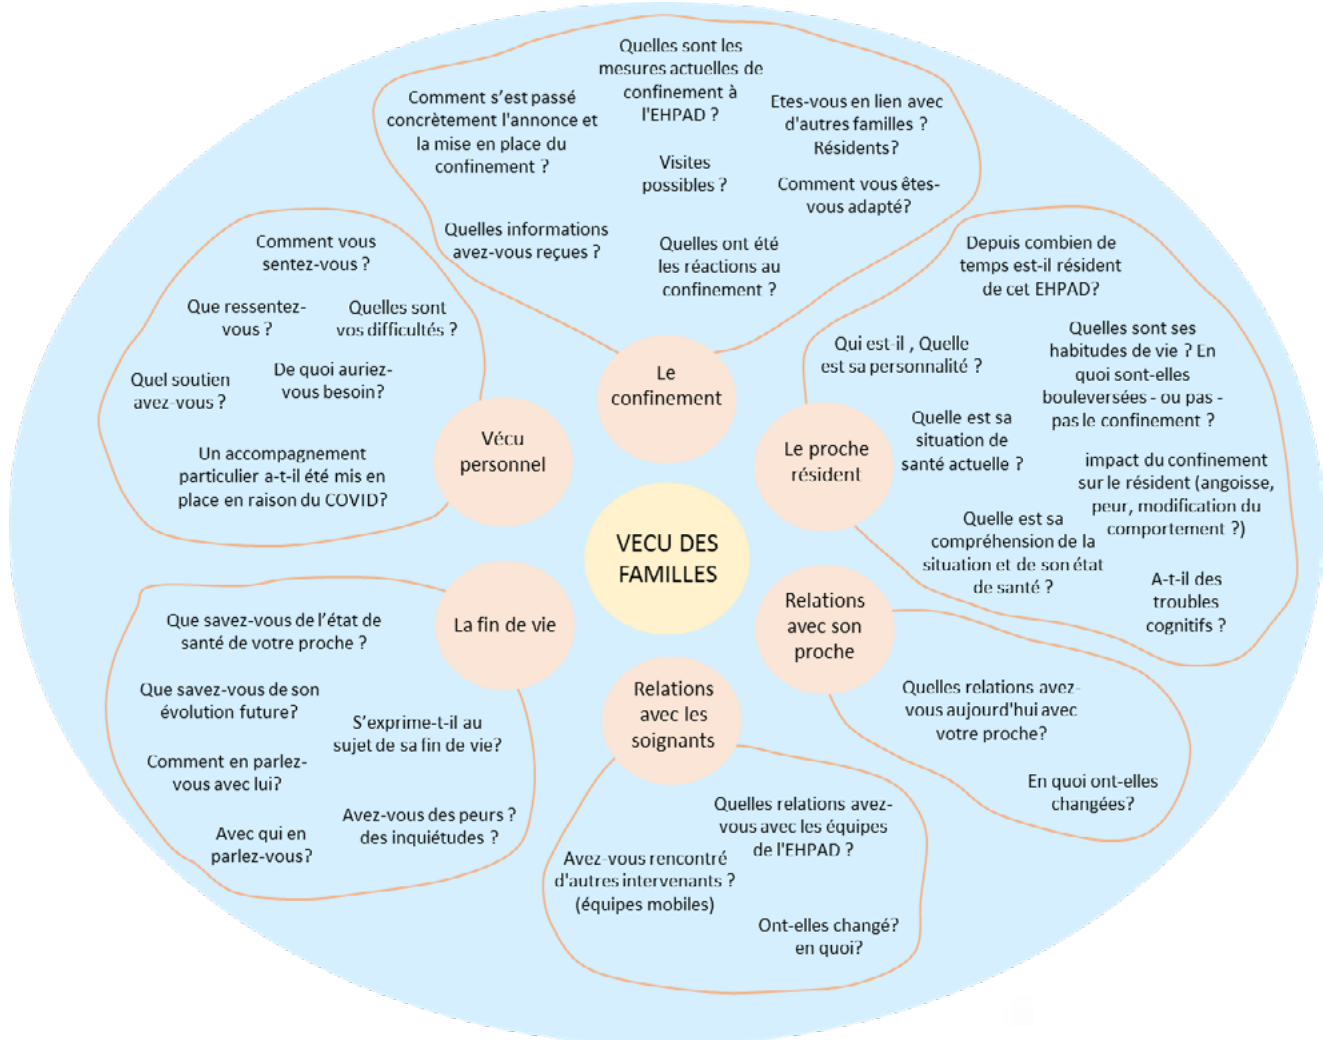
VECU DES FAMILLES

Le confinement

Comment s'est passé concrètement l'annonce et la mise en place du confinement ?

Quelles sont les mesures actuelles de confinement à l'EHPAD ?

Etes-vous en lien avec d'autres familles ? Résidents?

Visites possibles ?

Comment vous êtes-vous adapté?

Quelles informations avez-vous reçues ?

Quelles ont été les réactions au confinement ?

Vécu personnel

Comment vous sentez-vous ?

Que ressentez-vous ?

Quelles sont vos difficultés ?

Quel soutien avez-vous ?

De quoi auriez-vous besoin?

Un accompagnement particulier a-t-il été mis en place en raison du COVID?

Le proche résident

Depuis combien de temps est-il résident de cet EHPAD?

Qui est-il , Quelle est sa personnalité ?

Quelles sont ses habitudes de vie ? En quoi sont-elles bouleversées - ou pas - par le confinement ?

Quelle est sa situation de santé actuelle ?

impact du confinement sur le résident (angoisse, peur, modification du comportement ?)

Quelle est sa compréhension de la situation et de son état de santé ?

A-t-il des troubles cognitifs ?

La fin de vie

Que savez-vous de l'état de santé de votre proche ?

Que savez-vous de son évolution future?

S'exprime-t-il au sujet de sa fin de vie?

Comment en parlez-vous avec lui?

Avez-vous des peurs ? des inquiétudes ?

Avec qui en parlez-vous?

Relations avec son proche

Quelles relations avez-vous aujourd'hui avec votre proche?

En quoi ont-elles changées?

Relations avec les soignants

Quelles relations avez-vous avec les équipes de l'EHPAD ?

Avez-vous rencontré d'autres intervenants ? (équipes mobiles)

Ont-elles changé? en quoi?